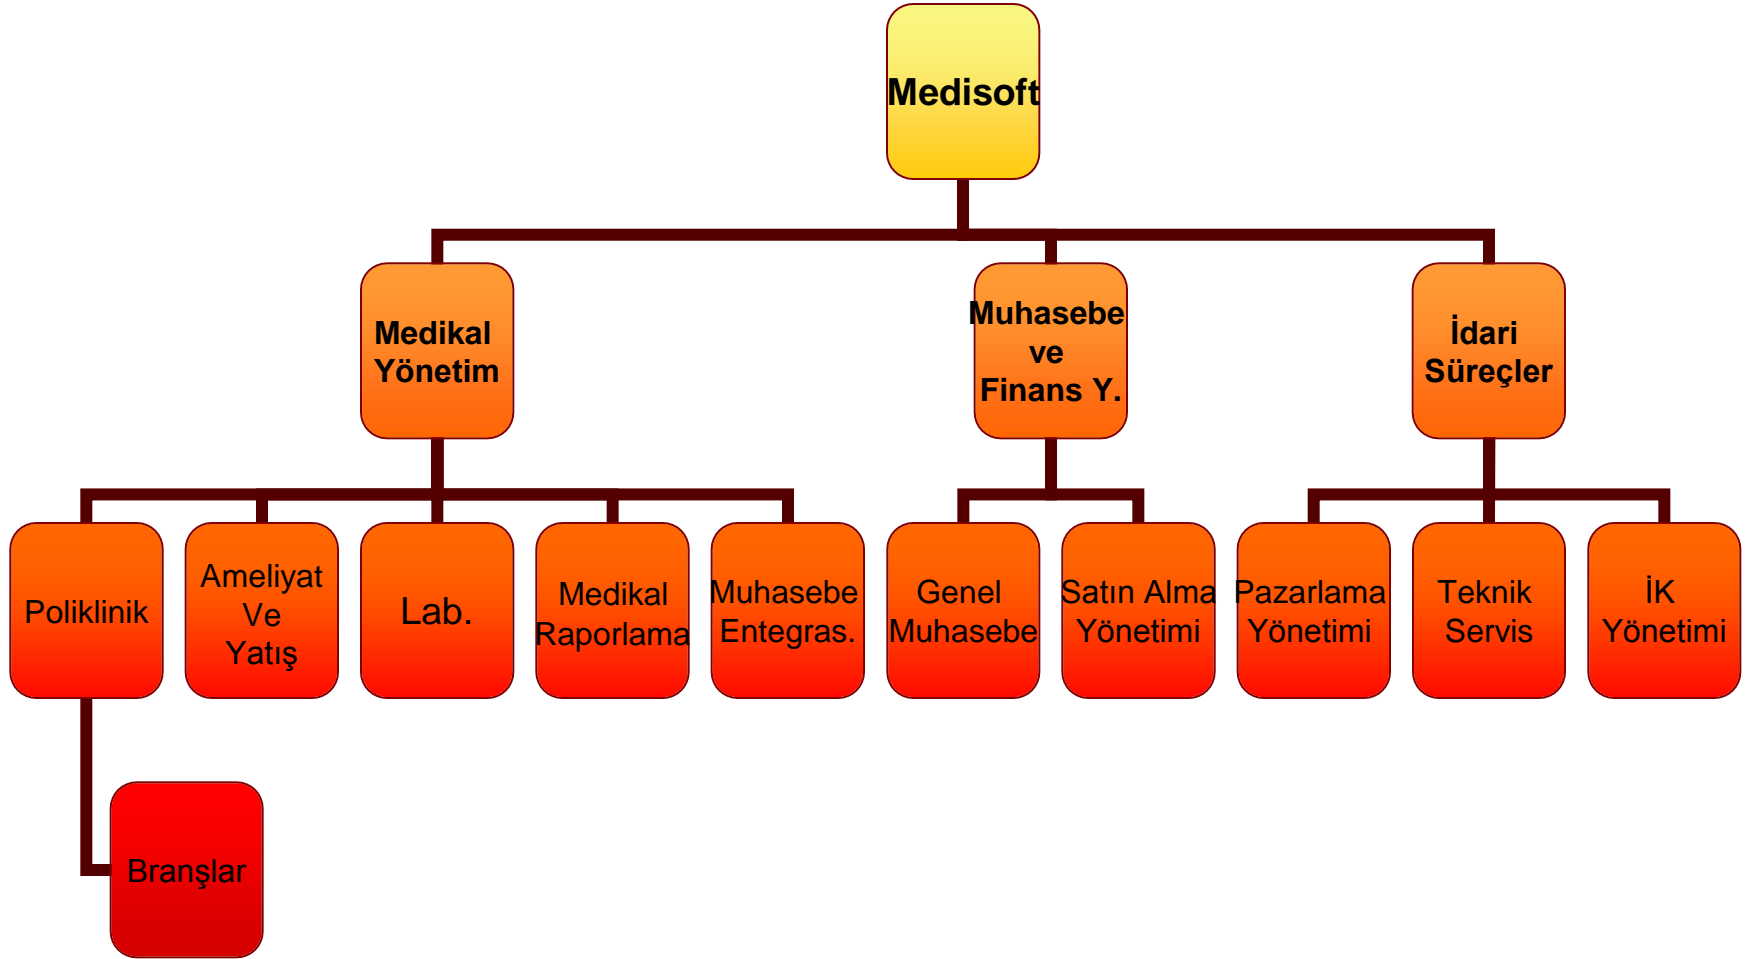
Medisoft

Medikal Yönetim

Muhasebe ve Finans Y.

İdari Süreçler

Poliklinik

Ameliyat Ve Yatış

Lab.

Medikal Raporlama

Muhasebe Entegras.

Genel Muhasebe

Satın Alma Yönetimi

Pazarlama Yönetimi

Teknik Servis

İK Yönetimi

Branşlar